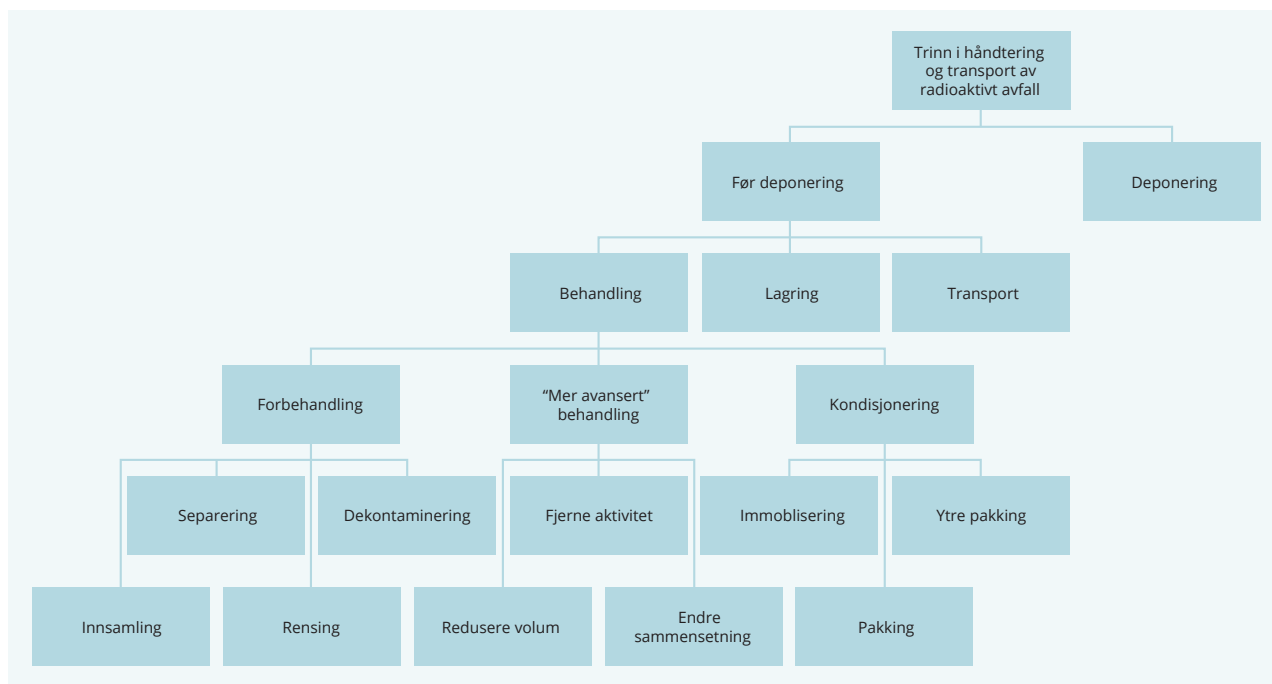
Trinn i håndtering og transport av radioaktivt avfall

Før deponering

Deponering

Behandling

Lagring

Transport

Forbehandling

"Mer avansert" behandling

Kondisjonering

Separering

Dekontaminering

Fjerne aktivitet

Immoblisering

Ytre pakking

Innsamling

Rensing

Redusere volum

Endre sammensetning

Pakking